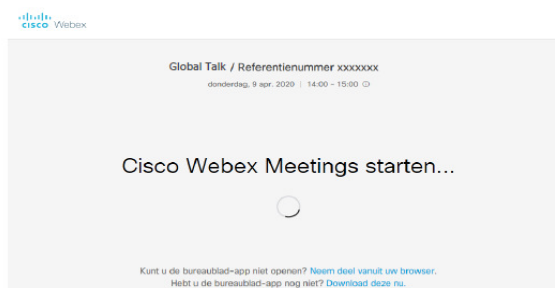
cisco Webex

Global Talk / Referentienummer xxxxxxx

donderdag, 9 apr. 2020 | 14:00 - 15:00

Cisco Webex Meetings starten...

Kunt u de bureaublad-app niet openen? Neem deel vanuit uw browser.
Hebt u de bureaublad-app nog niet? Download deze nu.